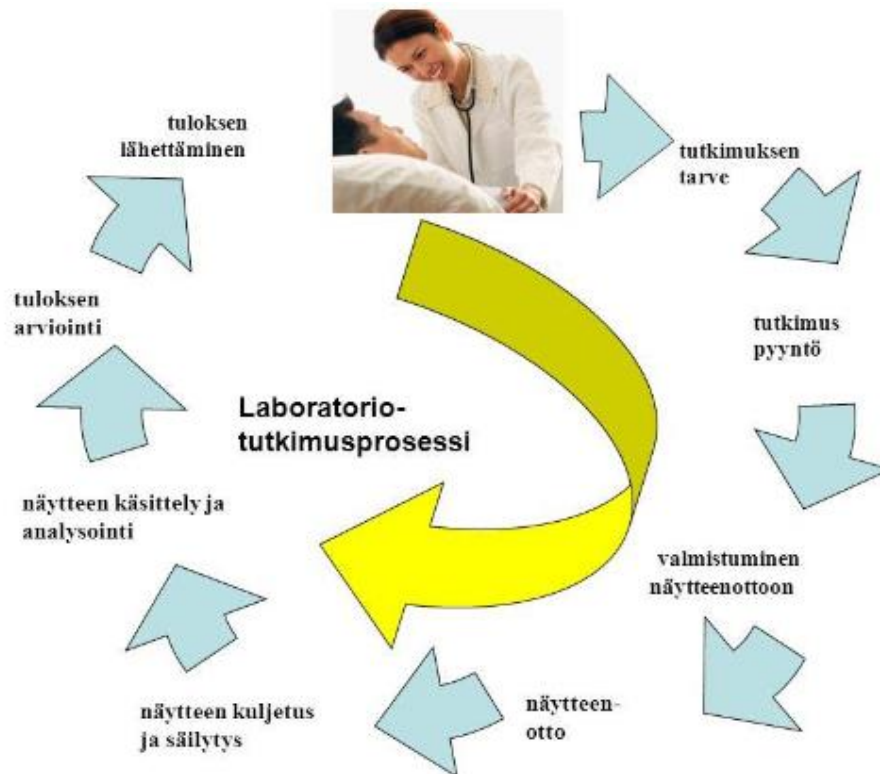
tutkimuksen tarve

tutkimus pyyntö

valmistuminen näytteenottoon

näytteen-otto

näytteen kuljetus ja säilytys

näytteen käsittely ja analysointi

tuloksen arviointi

tuloksen lähettäminen

Laboratorio-tutkimusprosessi